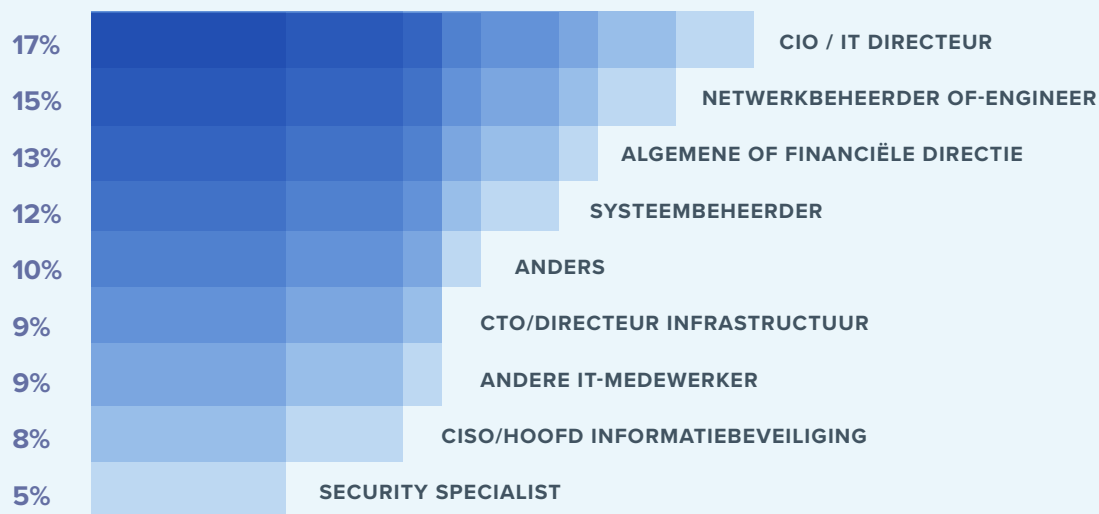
17% CIO / IT DIRECTEUR
15% NETWERKBEHEERDER OF-ENGINEER
13% ALGEMENE OF FINANCIËLE DIRECTIE
12% SYSTEEMBEHEERDER
10% ANDERS
9% CTO/DIRECTEUR INFRASTRUCTUUR
9% ANDERE IT-MEDEWERKER
8% CISO/HOOFD INFORMATIEBEVEILIGING
5% SECURITY SPECIALIST